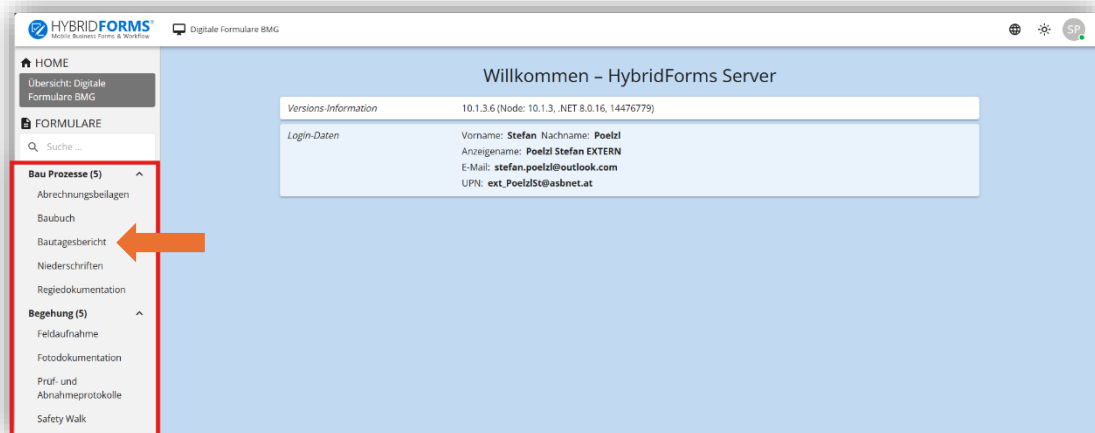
HYBRIDFORMS®
Mobile Business Forms & Workflow

Digitale Formulare BMG

SP

HOME
Übersicht: Digitale Formulare BMG
FORMULARE
Suche ...
Bau Prozesse (5)
Abrechnungsbeilagen
Baubuch
Bautagesbericht
Niederschriften
Regiedokumentation
Begehung (5)
Feldaufnahme
Fotodokumentation
Prüf- und Abnahmeprotokolle
Safety Walk

Willkommen – HybridForms Server

| Versions-Information | 10.1.3.6 (Node: 10.1.3, .NET 8.0.16, 14476779) |
|---|---|
| Login-Daten | Vorname: Stefan Nachname: Poelzl<br>Anzeigename: Poelzl Stefan EXTERN<br>E-Mail: stefan.poelzl@outlook.com<br>UPN: ext_PoelzlSt@asbnet.at |